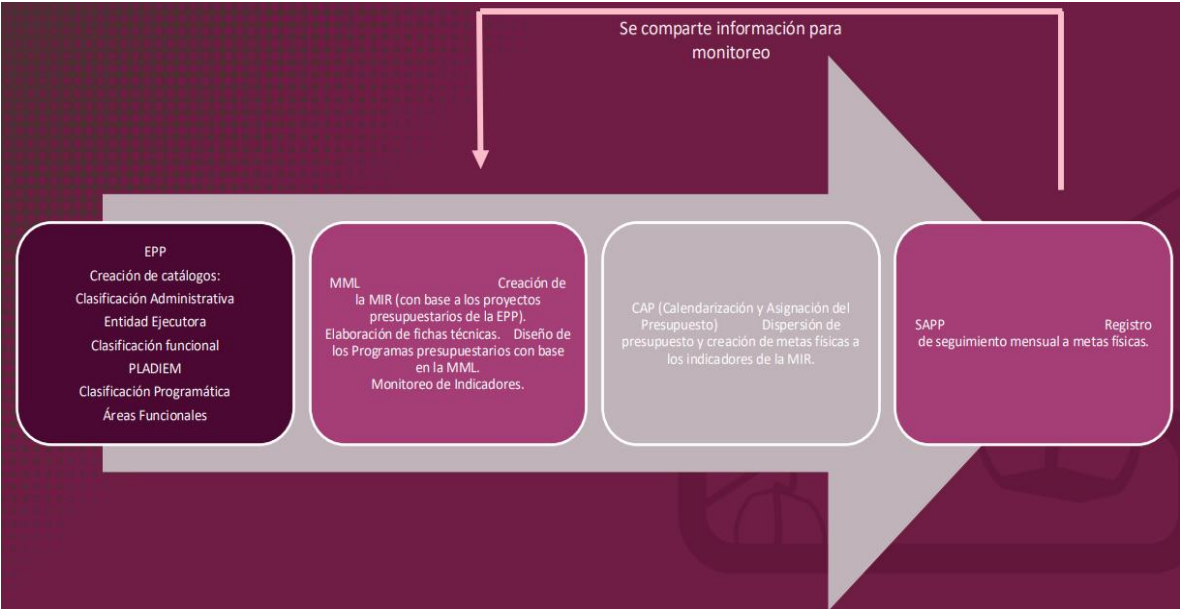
Se comparte información para monitoreo

EPP
Creación de catálogos:
Clasificación Administrativa
Entidad Ejecutora
Clasificación funcional
PLADIEM
Clasificación Programática
Áreas Funcionales

MML Creación de la MIR (con base a los proyectos presupuestarios de la EPP).
Elaboración de fichas técnicas. Diseño de los Programas presupuestarios con base en la MML.
Monitoreo de Indicadores.

CAP (Calendarización y Asignación del Presupuesto) Dispersión de presupuesto y creación de metas físicas a los indicadores de la MIR.

SAPP Registro de seguimiento mensual a metas físicas.